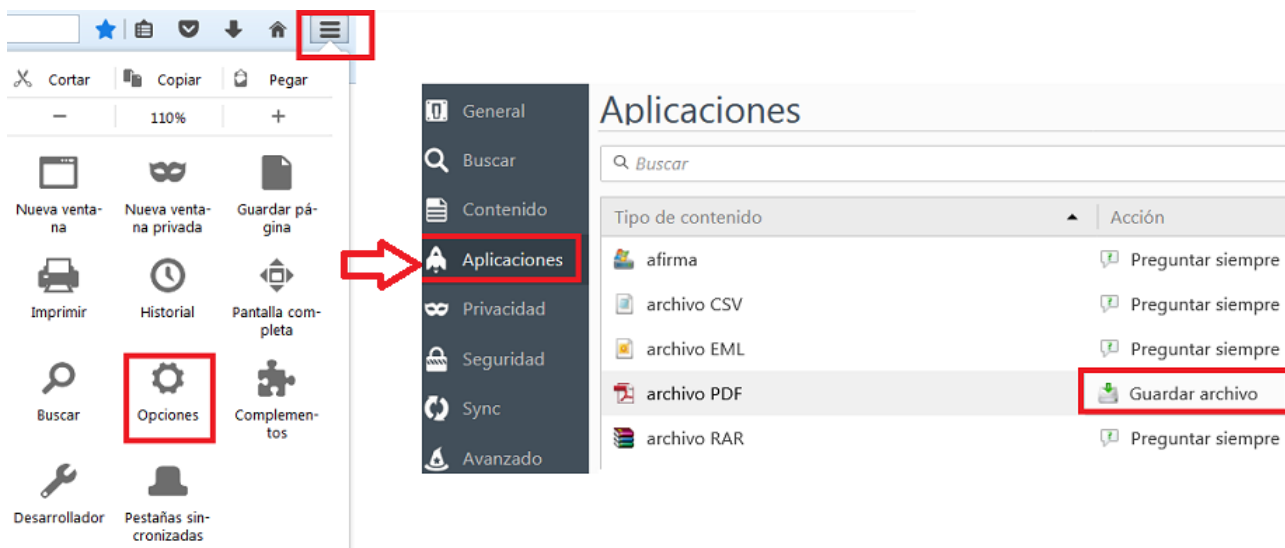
Cortar Copiar Pegar

− 110% +

Nueva ventana

Nueva ventana privada

Guardar página

Imprimir

Historial

Pantalla completa

Buscar

Opciones

Complementos

Desarrollador

Pestañas sincronizadas

General
Buscar
Contenido
Aplicaciones
Privacidad
Seguridad
Sync
Avanzado

Aplicaciones

Buscar

| Tipo de contenido | Acción |
|---|---|
| afirma | Preguntar siempre |
| archivo CSV | Preguntar siempre |
| archivo EML | Preguntar siempre |
| archivo PDF | Guardar archivo |
| archivo RAR | Preguntar siempre |